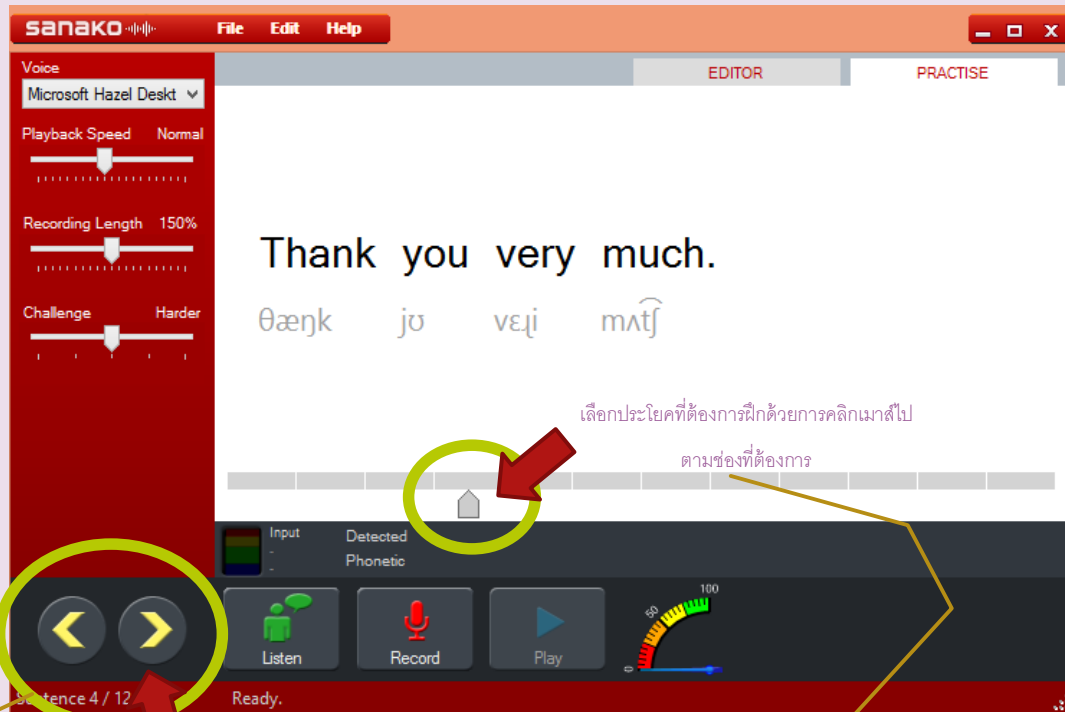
sanako

File Edit Help

EDITOR
PRACTISE

Voice
Microsoft Hazel Deskt

Playback Speed Normal

Recording Length 150%

Challenge Harder

Thank you very much.

θæŋk jʊ vɛɹi mʌt͡ʃ

เลือกประโยคที่ต้องการฝึกด้วยการคลิกเมาส์ไป
ตามช่องที่ต้องการ

Input
-
-

Detected
Phonetic

Listen
Record
Play

0
50
100

Sentence 4 / 12
Ready.